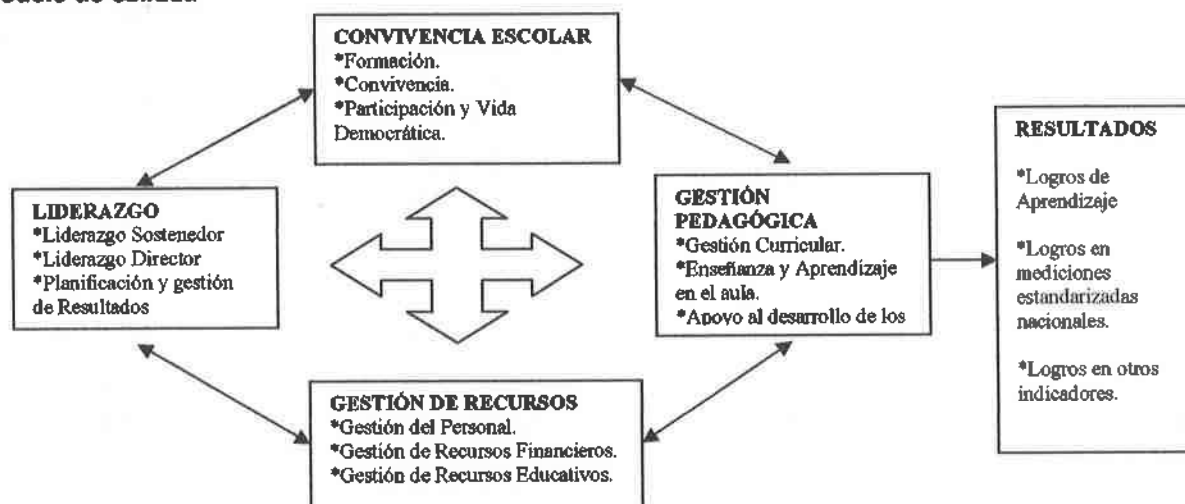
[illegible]

CONVIVENCIA ESCOLAR
*Formación.
*Convivencia.
*Participación y Vida Democrática.

LIDERAZGO
*Liderazgo Sostenedor
*Liderazgo Director
*Planificación y gestión de Resultados

GESTIÓN PEDAGÓGICA
*Gestión Curricular.
*Enseñanza y Aprendizaje en el aula.
*Apoyo al desarrollo de los

RESULTADOS

*Logros de Aprendizaje

*Logros en mediciones estandarizadas nacionales.

*Logros en otros indicadores.

GESTIÓN DE RECURSOS
*Gestión del Personal.
*Gestión de Recursos Financieros.
*Gestión de Recursos Educativos.